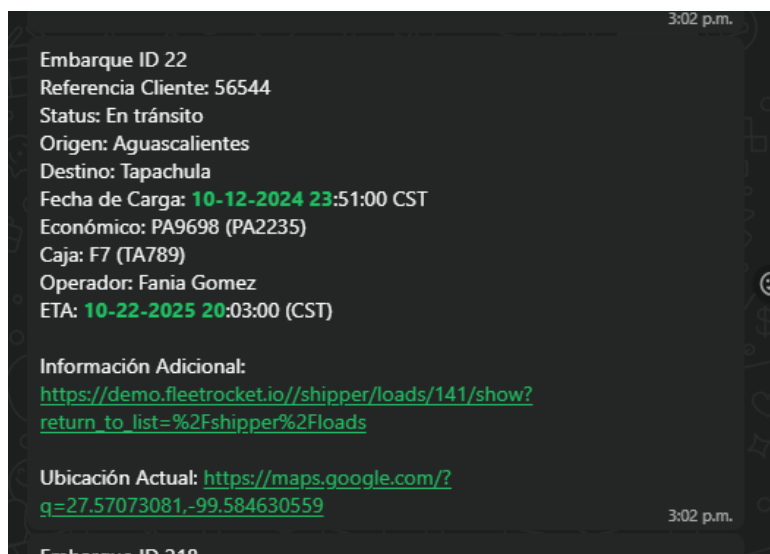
3:02 p.m.

Embarque ID 22
Referencia Cliente: 56544
Status: En tránsito
Origen: Aguascalientes
Destino: Tapachula
Fecha de Carga: 10-12-2024 23:51:00 CST
Económico: PA9698 (PA2235)
Caja: F7 (TA789)
Operador: Fania Gomez
ETA: 10-22-2025 20:03:00 (CST)

Información Adicional:
https://demo.fleetrocket.io//shipper/loads/141/show?return_to_list=%2Fshipper%2Floads

Ubicación Actual: https://maps.google.com/?q=27.57073081,-99.584630559

3:02 p.m.

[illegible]